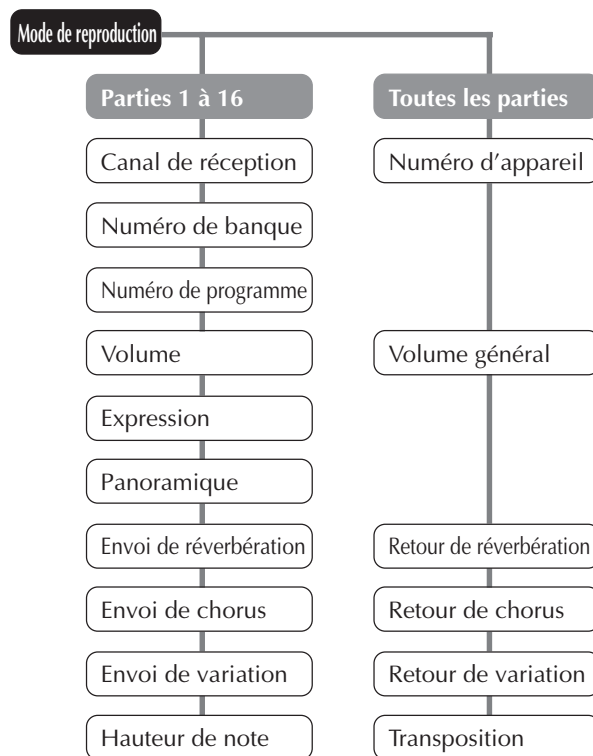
Mode de reproduction

Parties 1 à 16

Canal de réception

Numéro de banque

Numéro de programme

Volume

Expression

Panoramique

Envoi de réverbération

Envoi de chorus

Envoi de variation

Hauteur de note

Toutes les parties

Numéro d'appareil

Volume général

Retour de réverbération

Retour de chorus

Retour de variation

Transposition